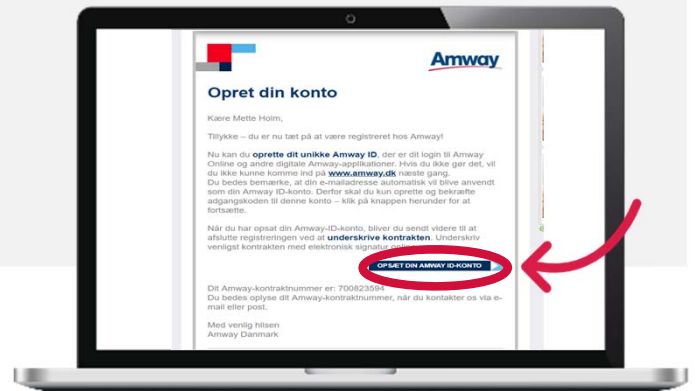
Amway

Opret din konto

Kære Mette Holm,

Tillykke – du er nu tæt på at være registreret hos Amway!

Nu kan du oprette dit unikke Amway ID, der er dit login til Amway Online og andre digitale Amway-applikationer. Hvis du ikke gør det, vil du ikke kunne komme ind på www.amway.dk næste gang. Du bedes bemærke, at din e-mailadresse automatisk vil blive anvendt som din Amway ID-konto. Derfor skal du kun oprette og bekræfte adgangskoden til denne konto – klik på knappen herunder for at fortsætte.

Når du har opsat din Amway-ID-konto, bliver du sendt videre til at afslutte registreringen ved at underskrive kontrakten. Underskriv venligst kontrakten med elektronisk signatur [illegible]

OPSÆT DIN AMWAY ID-KONTO

Dit Amway-kontraktnummer er: 700823594
Du bedes oplyse dit Amway-kontraktnummer, når du kontakter os via e-mail eller post.

Med venlig hilsen
Amway Danmark